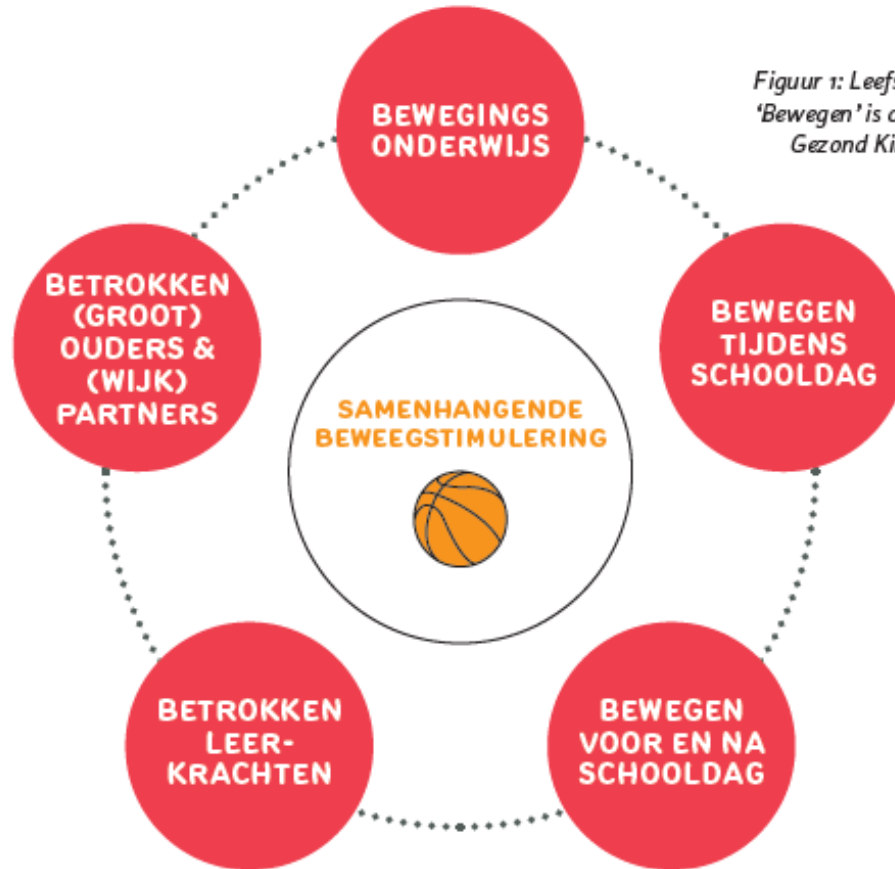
Figuur 1: Leefs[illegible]
'Bewegen' is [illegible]
Gezond Ki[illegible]

BEWEGINGS ONDERWIJS

BEWEGEN TIJDENS SCHOOLDAG

SAMENHANGENDE BEWEEGSTIMULERING

BETROKKEN (GROOT) OUDERS & (WIJK) PARTNERS

BETROKKEN LEER-KRACHTEN

BEWEGEN VOOR EN NA SCHOOLDAG